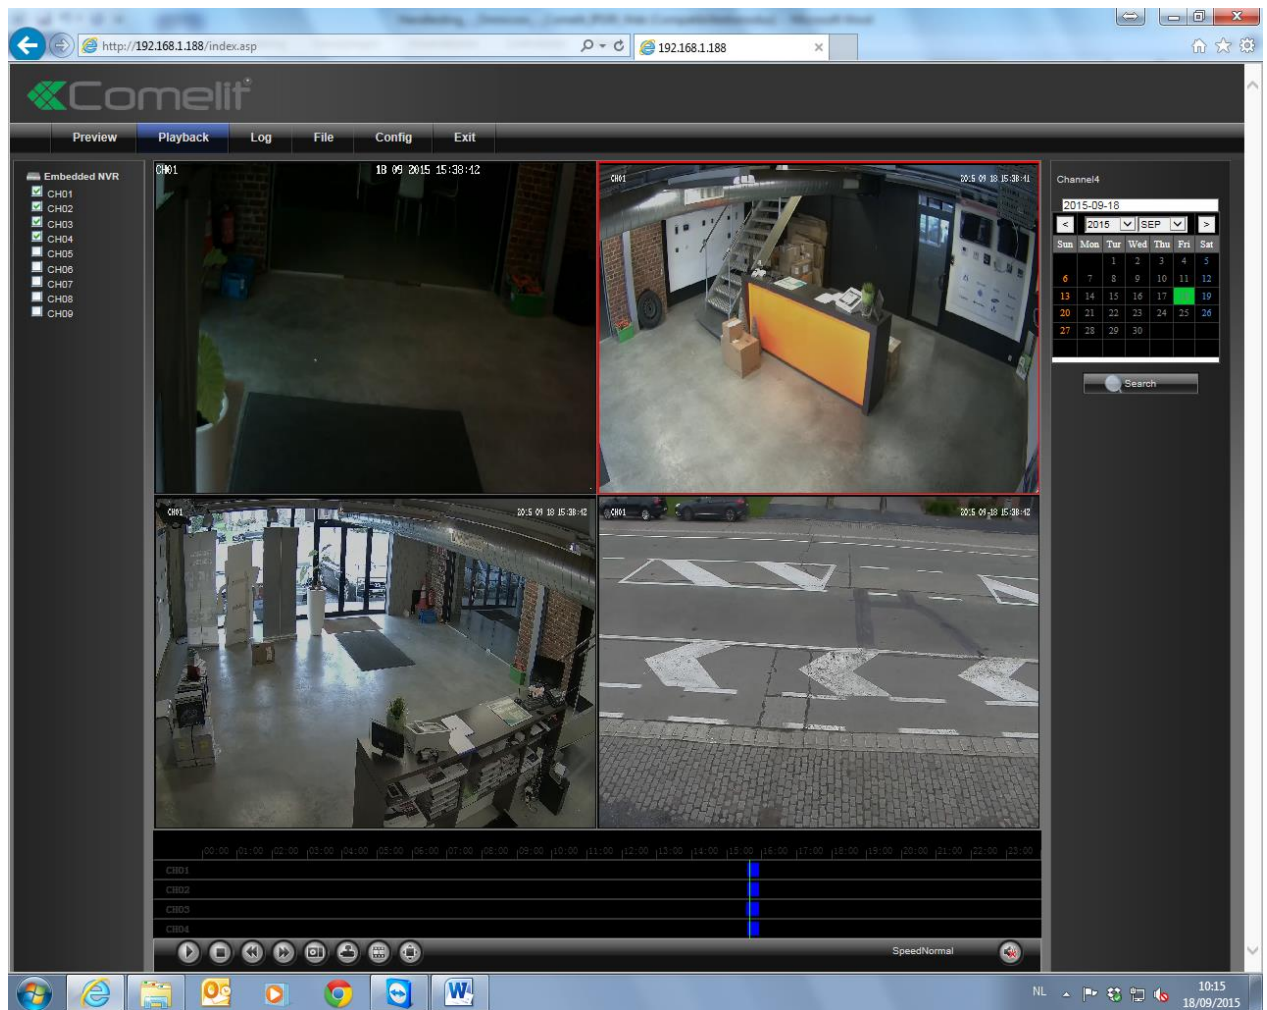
http://192.168.1.188/index.asp

192.168.1.188

Comelit

Preview Playback Log File Config Exit

Embedded NVR
CH01
CH02
CH03
CH04
CH05
CH06
CH07
CH08
CH09

CH01 18 09 2015 15:38:12

CH01 2015 09 18 15:38:41

CH01 2015 09 18 15:38:42

CH01 2015 09 18 15:38:42

Channel4
2015-09-18
< 2015 SEP >

| Sun | Mon | Tue | Wed | Thu | Fri | Sat |
|---|---|---|---|---|---|---|
| | | 1 | 2 | 3 | 4 | 5 |
| 6 | 7 | 8 | 9 | 10 | 11 | 12 |
| 13 | 14 | 15 | 16 | 17 | | 19 |
| 20 | 21 | 22 | 23 | 24 | 25 | 26 |
| 27 | 28 | 29 | 30 | | | |

Search

00:00 01:00 02:00 03:00 04:00 05:00 06:00 07:00 08:00 09:00 10:00 11:00 12:00 13:00 14:00 15:00 16:00 17:00 18:00 19:00 20:00 21:00 22:00 23:00
CH01
CH02
CH03
CH04

SpeedNormal

NL
10:15
18/09/2015